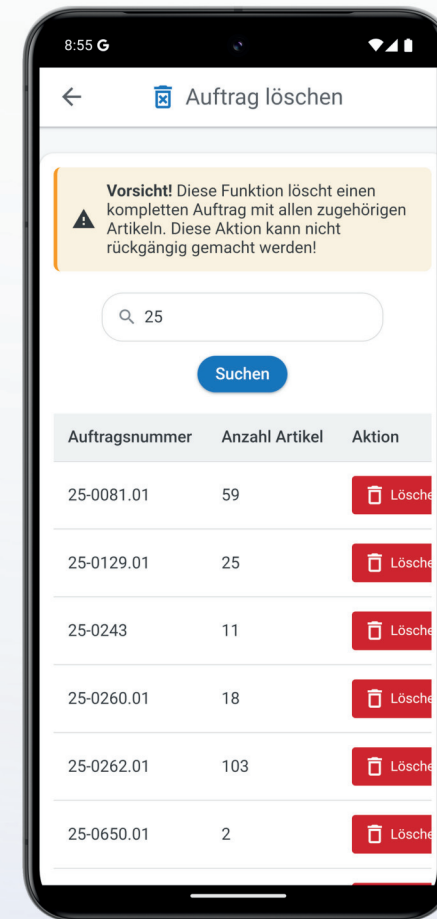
8:55 G

Auftrag löschen

**Vorsicht!** Diese Funktion löscht einen kompletten Auftrag mit allen zugehörigen Artikeln. Diese Aktion kann nicht rückgängig gemacht werden!

25

Suchen

| Auftragsnummer | Anzahl Artikel | Aktion |
|---|---|---|
| 25-0081.01 | 59 | Lösche |
| 25-0129.01 | 25 | Lösche |
| 25-0243 | 11 | Lösche |
| 25-0260.01 | 18 | Lösche |
| 25-0262.01 | 103 | Lösche |
| 25-0650.01 | 2 | Lösche |